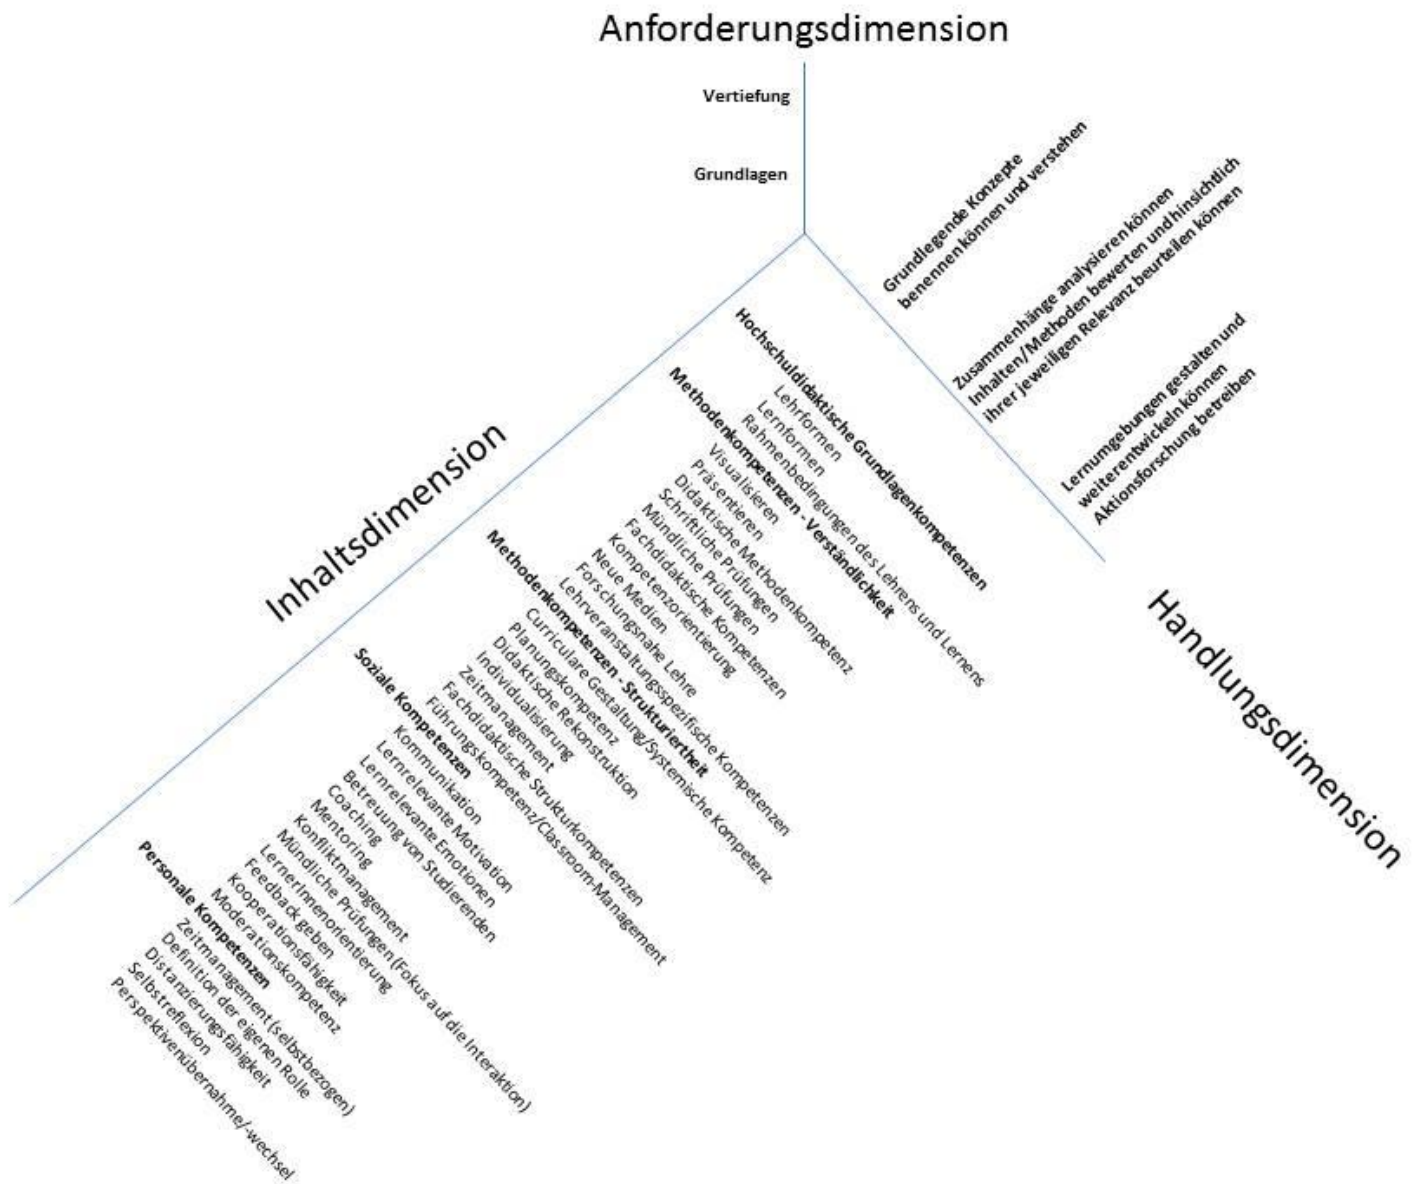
Anforderungsdimension

Vertiefung

Grundlagen

Grundlegende Konzepte benennen können und verstehen

Zusammenhänge analysieren können Inhalten/Methoden bewerten und hinsichtlich ihrer jeweiligen Relevanz beurteilen können

Lernumgebungen gestalten und weiterentwickeln können Aktionsforschung betreiben

Inhaltsdimension

Handlungsdimension

Hochschuldidaktische Grundlagenkompetenzen
Lehrformen
Lernformen
Rahmenbedingungen des Lehrens und Lernens

Methodenkompetenzen - Verständlichkeit
Visualisieren
Präsentieren
Didaktische Methodenkompetenz
Schriftliche Prüfungen
Mündliche Prüfungen
Fachdidaktische Kompetenzen
Kompetenzorientierung
Neue Medien
Forschungsnahe Lehre
Lehrveranstaltungsspezifische Kompetenzen

Methodenkompetenzen - Strukturiertheit
Curriculare Gestaltung/Systemische Kompetenz
Planungskompetenz
Didaktische Rekonstruktion
Individualisierung
Zeitmanagement
Fachdidaktische Strukturkompetenzen
Führungskompetenz/Classroom-Management

Soziale Kompetenzen
Kommunikation
Lernrelevante Motivation
Lernrelevante Emotionen
Betreuung von Studierenden
Coaching
Mentoring
Konfliktmanagement
Mündliche Prüfungen (Fokus auf die Interaktion)
Lernerinnenorientierung
Feedback geben
Kooperationsfähigkeit
Moderationskompetenz

Personale Kompetenzen
Zeitmanagement (selbstbezogen)
Definition der eigenen Rolle
Distanzierungsfähigkeit
Selbstreflexion
Perspektivenübernahme/-wechsel